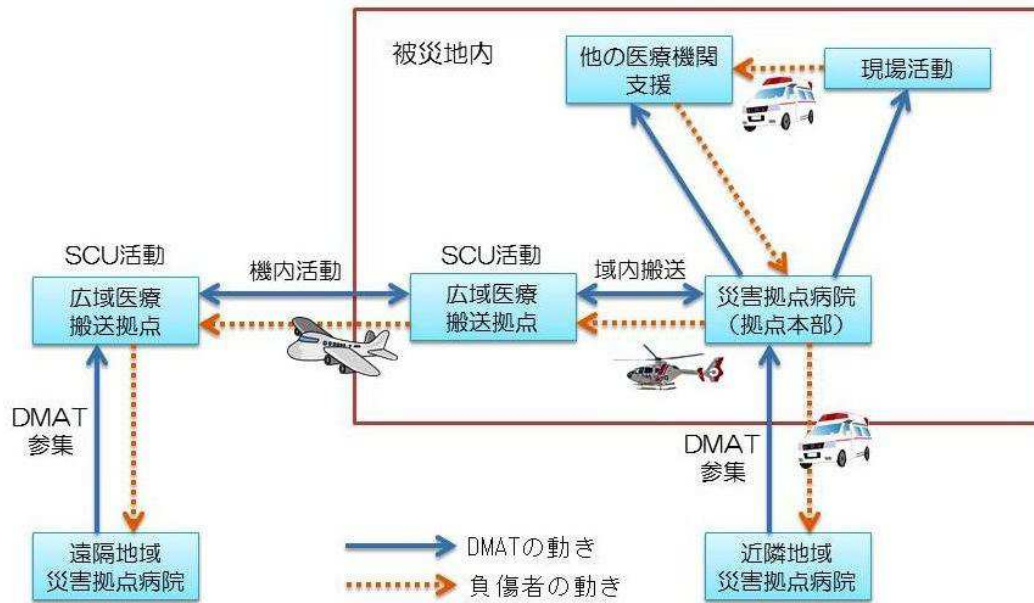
被災地内

他の医療機関
支援

現場活動

SCU活動
広域医療
搬送拠点

機内活動

SCU活動
広域医療
搬送拠点

域内搬送

災害拠点病院
（拠点本部）

DMAT
参集

DMAT
参集

遠隔地域
災害拠点病院

DMATの動き
負傷者の動き

近隣地域
災害拠点病院